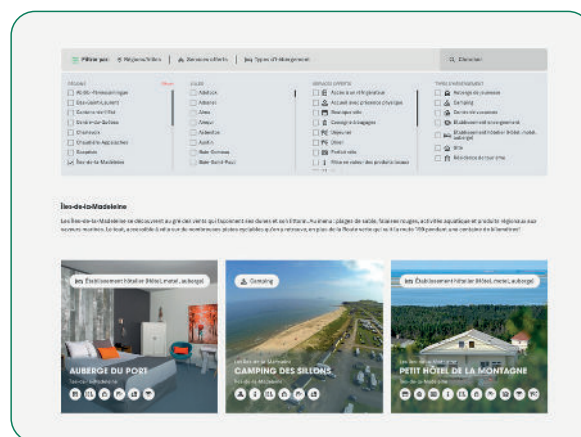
Filtrer par: Régions/Villes | Services offerts | Types d'hébergement

Rechercher

RÉGIONS
Abitibi-Témiscamingue
Bas-Saint-Laurent
Centre-du-Québec
Cantons-de-l'Est
Chaudière-Appalaches
Charlevoix
Gaspésie
Îles-de-la-Madeleine

VILLES
Acton Vale
Alma
Amos
Amqui
Asbestos
Austin
Baie-Comeau
Baie-Saint-Paul

SERVICES OFFERTS
Accès à un réfrigérateur
Accueil avec présence physique
Bornes électriques
Consigne à bagages
Déjeuner
Dîner
Prêt de vélo
Mise en valeur des produits locaux

TYPES D'HÉBERGEMENT
Auberge de jeunesse
Camping
Centre de vacances
Établissement d'enseignement
Établissement hôtelier (Hôtel, motel, auberge)
Gîte
Résidence de tourisme

Îles-de-la-Madeleine

Les Îles-de-la-Madeleine se découvrent au gré des vents qui façonnent ses dunes et ses littoraux. Au menu : plages de sable, falaises rouges, activités aquatiques et produits régionaux aux saveurs marines. Le tout, accessible à vélo sur de nombreuses pistes cyclables qui parcourent, en plus de la Route verte qui relie la route 199, pendant une centaine de kilomètres!

Établissement hôtelier (Hôtel, motel, auberge)
AUBERGE DU PORT
Îles-de-la-Madeleine

Camping
Îles-de-la-Madeleine
CAMPING DES SILLONS
Îles-de-la-Madeleine

Établissement hôtelier (Hôtel, motel, auberge)
Îles-de-la-Madeleine
PETIT HÔTEL DE LA MONTAGNE
Îles-de-la-Madeleine